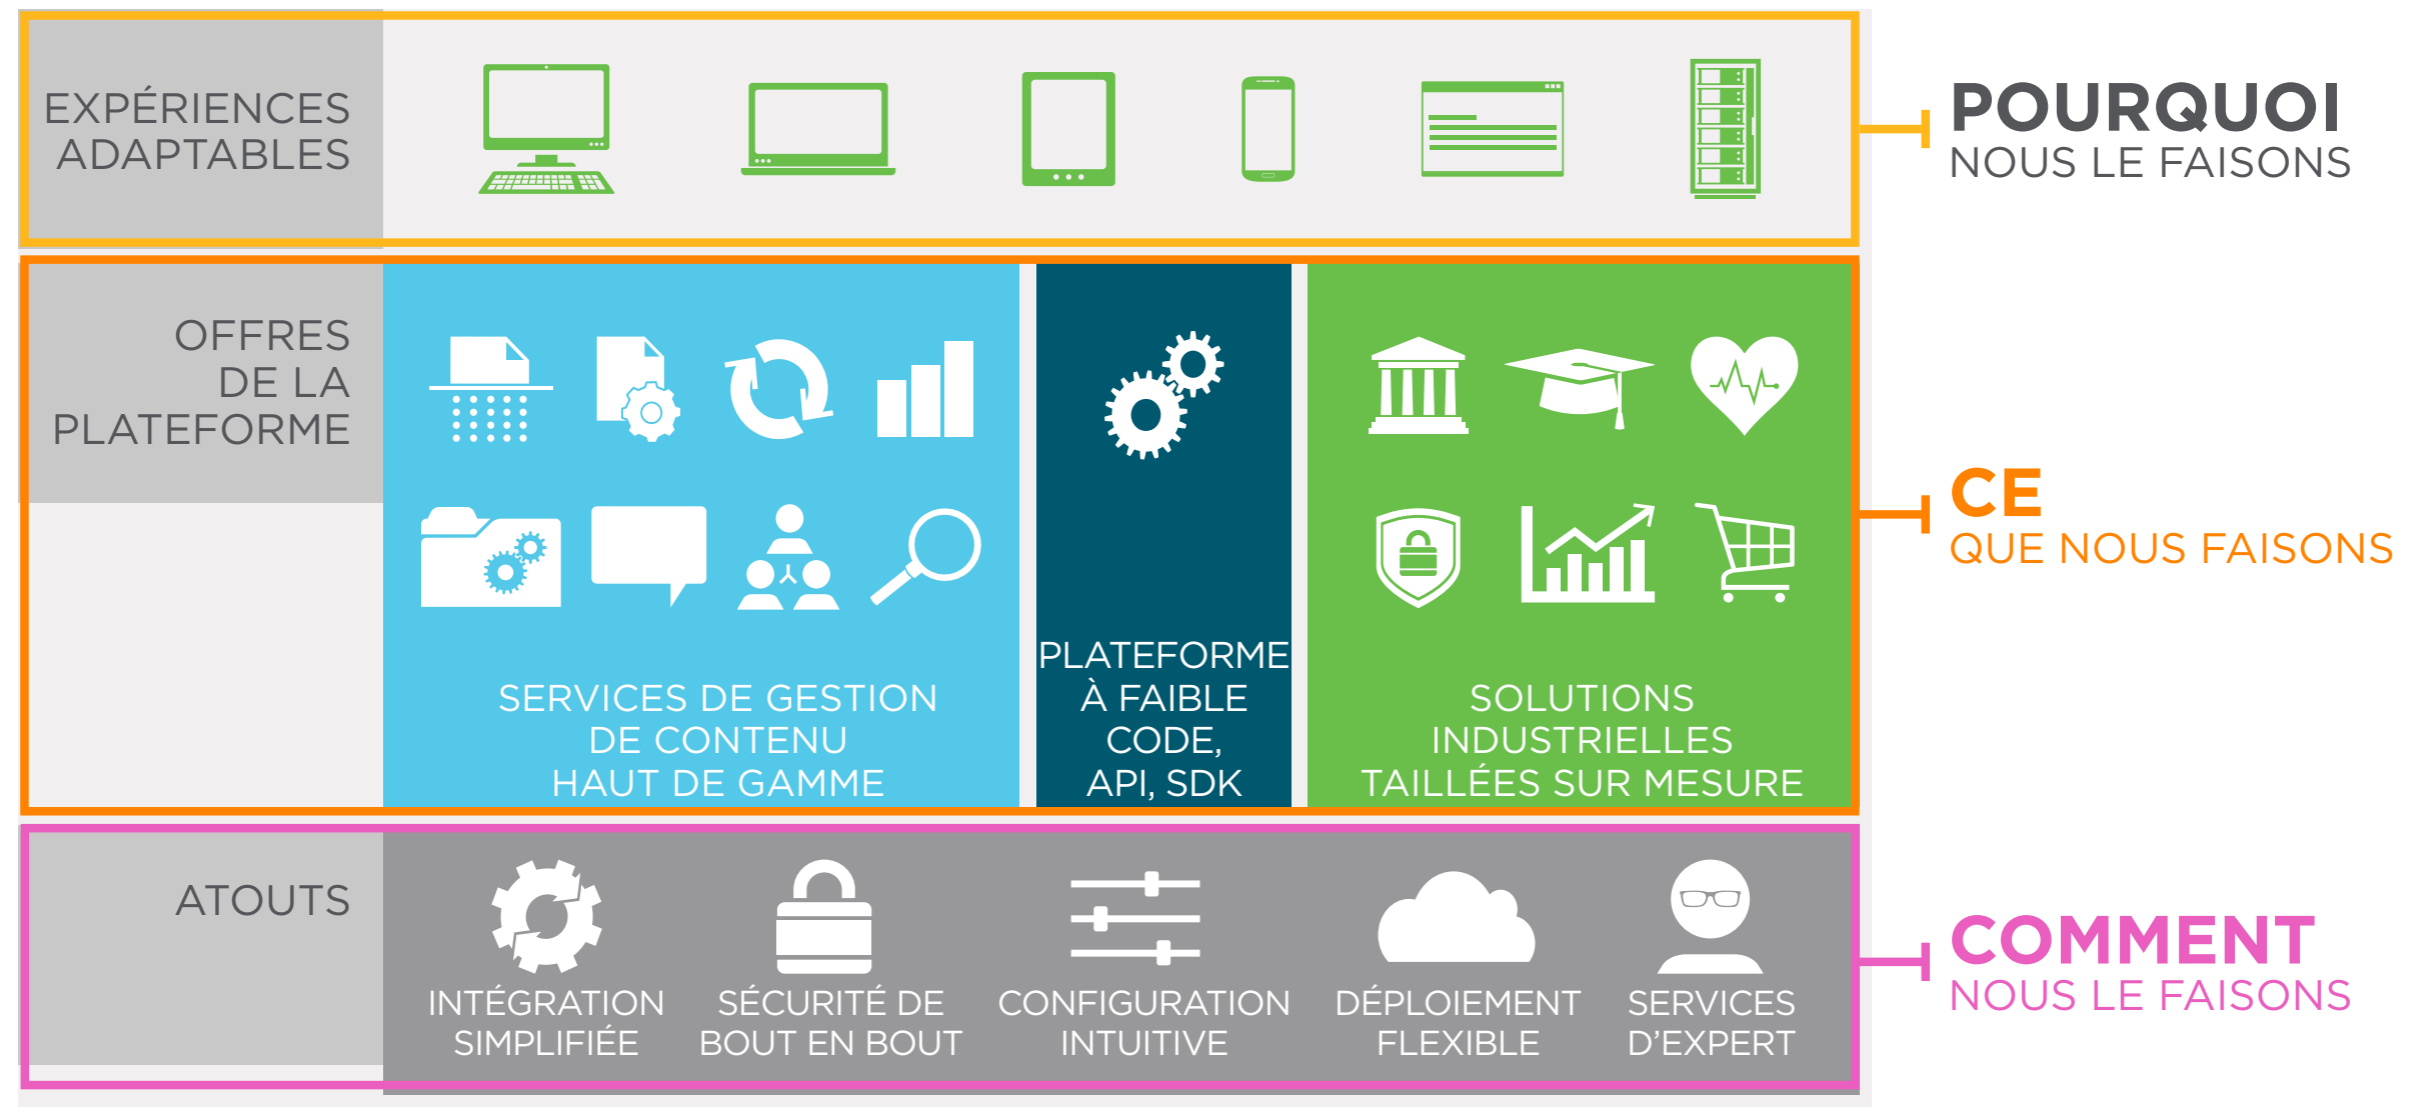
EXPÉRIENCES ADAPTABLES

POURQUOI
NOUS LE FAISONS

OFFRES DE LA PLATEFORME

SERVICES DE GESTION DE CONTENU HAUT DE GAMME

PLATEFORME À FAIBLE CODE, API, SDK

SOLUTIONS INDUSTRIELLES TAILLÉES SUR MESURE

CE
QUE NOUS FAISONS

ATOUTS

INTÉGRATION SIMPLIFIÉE

SÉCURITÉ DE BOUT EN BOUT

CONFIGURATION INTUITIVE

DÉPLOIEMENT FLEXIBLE

SERVICES D'EXPERT

COMMENT
NOUS LE FAISONS